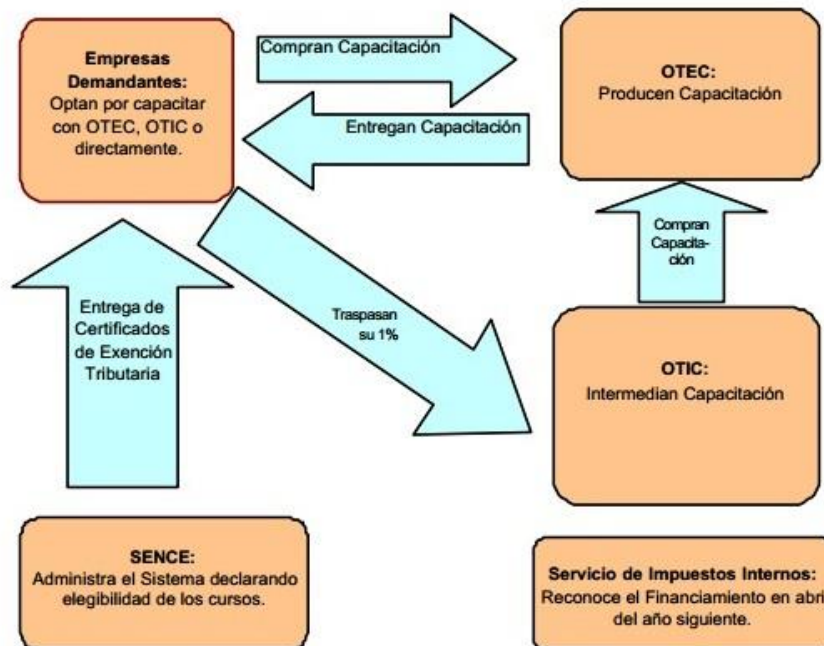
Empresas Demandantes:
Optan por capacitar con OTEC, OTIC o directamente.

Compran Capacitación

Entregan Capacitación

OTEC:
Producen Capacitación

Compran Capacitación

Traspasan su 1%

Entrega de Certificados de Exención Tributaria

OTIC:
Intermedian Capacitación

SENCE:
Administra el Sistema declarando elegibilidad de los cursos.

Servicio de Impuestos Internos:
Reconoce el Financiamiento en abri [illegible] del año siguiente.